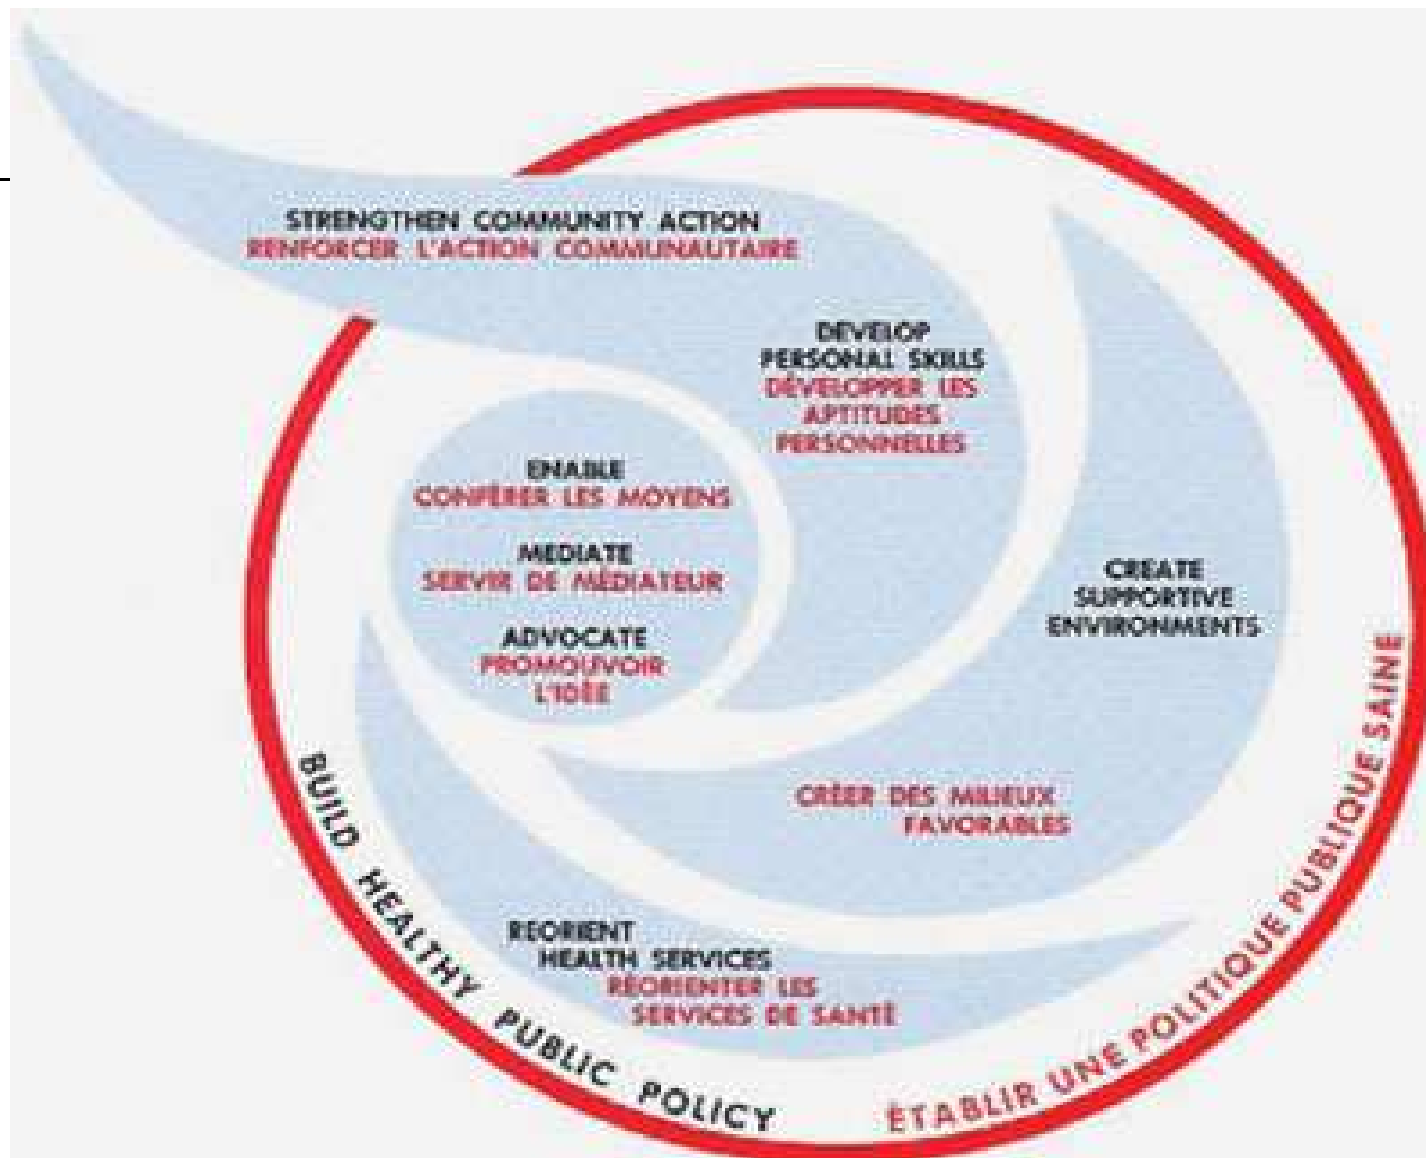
STRENGTHEN COMMUNITY ACTION
RENFORCER L'ACTION COMMUNAUTAIRE

DEVELOP PERSONAL SKILLS
DÉVELOPPER LES APTITUDES PERSONNELLES

ENABLE
CONFÉRER LES MOYENS

MEDIATE
SERVIR DE MÉDIATEUR

ADVOCATE
PROMOUVOIR L'IDÉE

CREATE SUPPORTIVE ENVIRONMENTS

CRÉER DES MILIEUX FAVORABLES

REORIENT HEALTH SERVICES
RÉORIENTER LES SERVICES DE SANTÉ

BUILD HEALTHY PUBLIC POLICY

ÉTABLIR UNE POLITIQUE PUBLIQUE SAINE